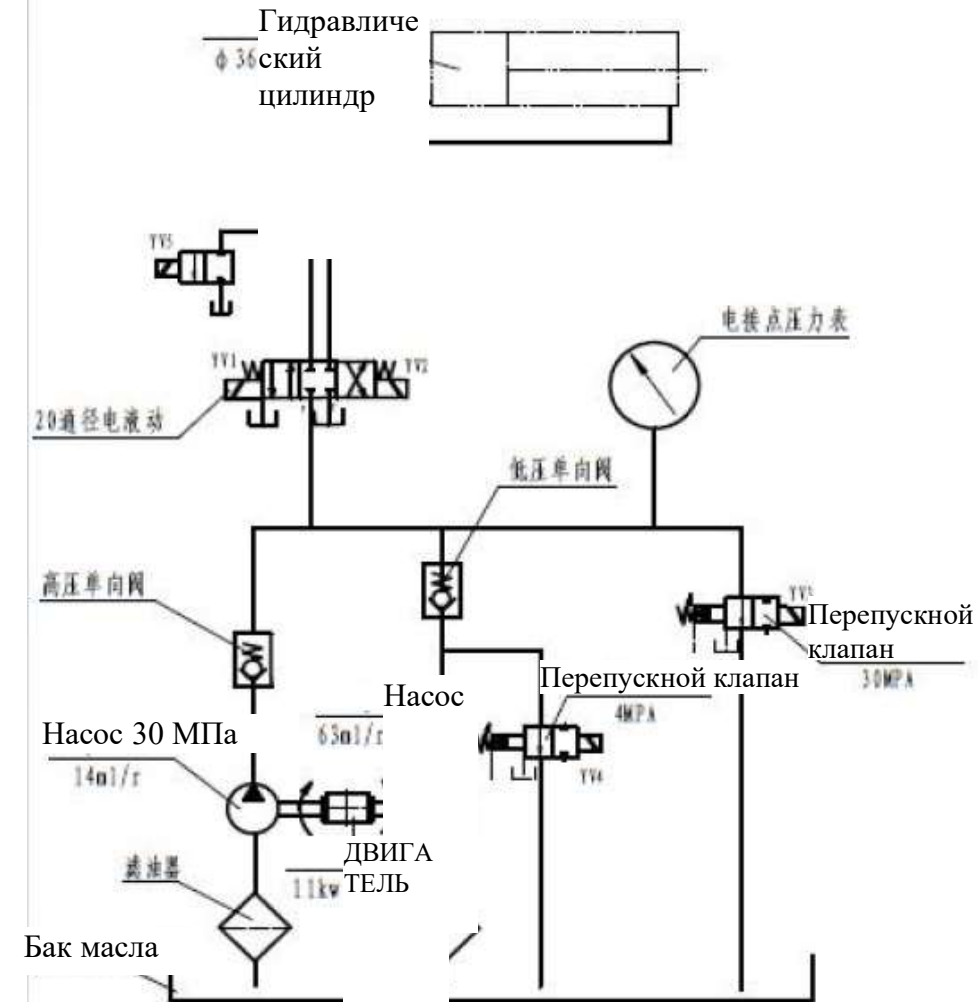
ϕ 36
Гидравлический цилиндр

YV5

YV1
YV2
20通径电液动

电接点压力表

低压单向阀

高压单向阀

YV3
Перепускной клапан
30MPA

Насос
Перепускной клапан
4MPA
63ml/r
YV4

Насос 30 МПа
14ml/r

ДВИГАТЕЛЬ
11kw

滤油器

Бак масла